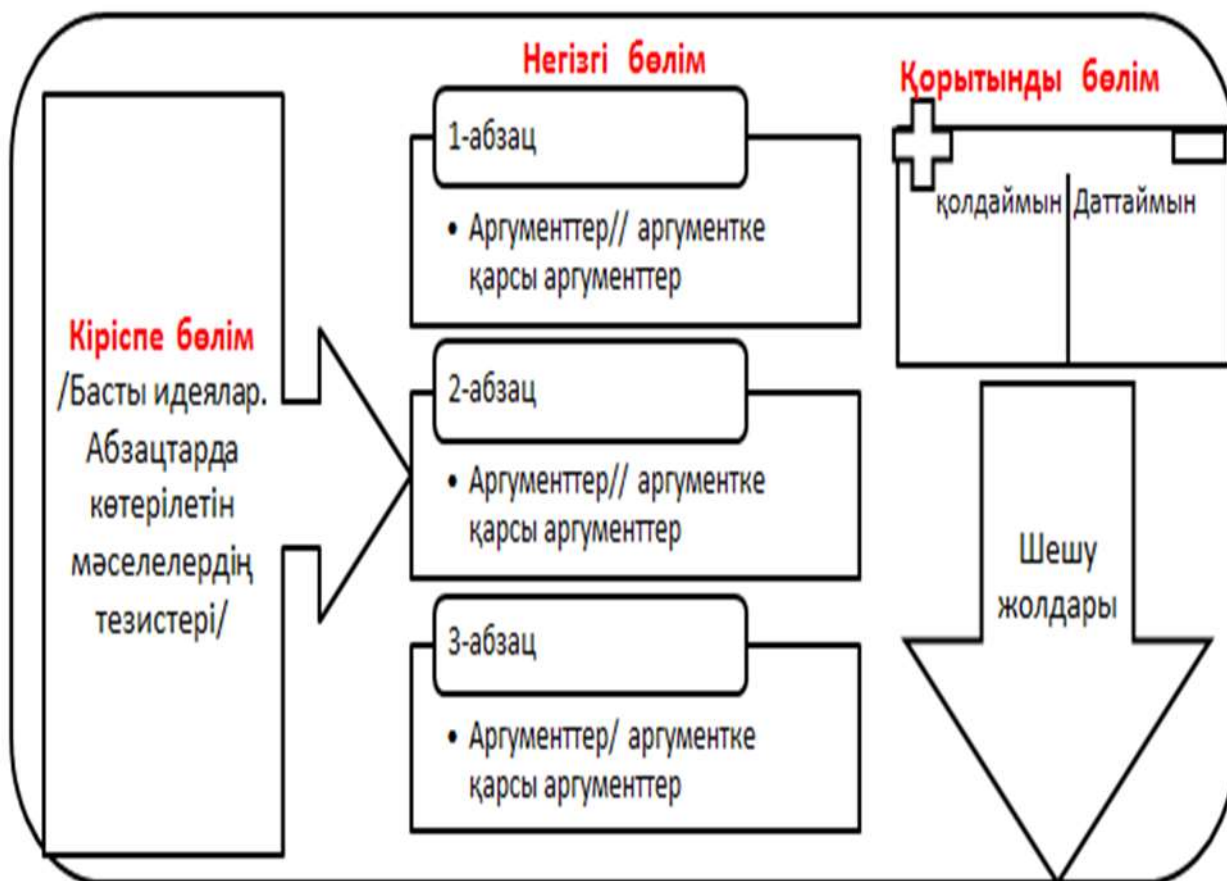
Кіріспе бөлім /Басты идеялар. Абзацтарда көтерілетін мәселелердің тезистері/

Негізгі бөлім

1-абзац

• Аргументтер// аргументке қарсы аргументтер

2-абзац

• Аргументтер// аргументке қарсы аргументтер

3-абзац

• Аргументтер/ аргументке қарсы аргументтер

Қорытынды бөлім

қолдаймын | Даттаймын

Шешу жолдары